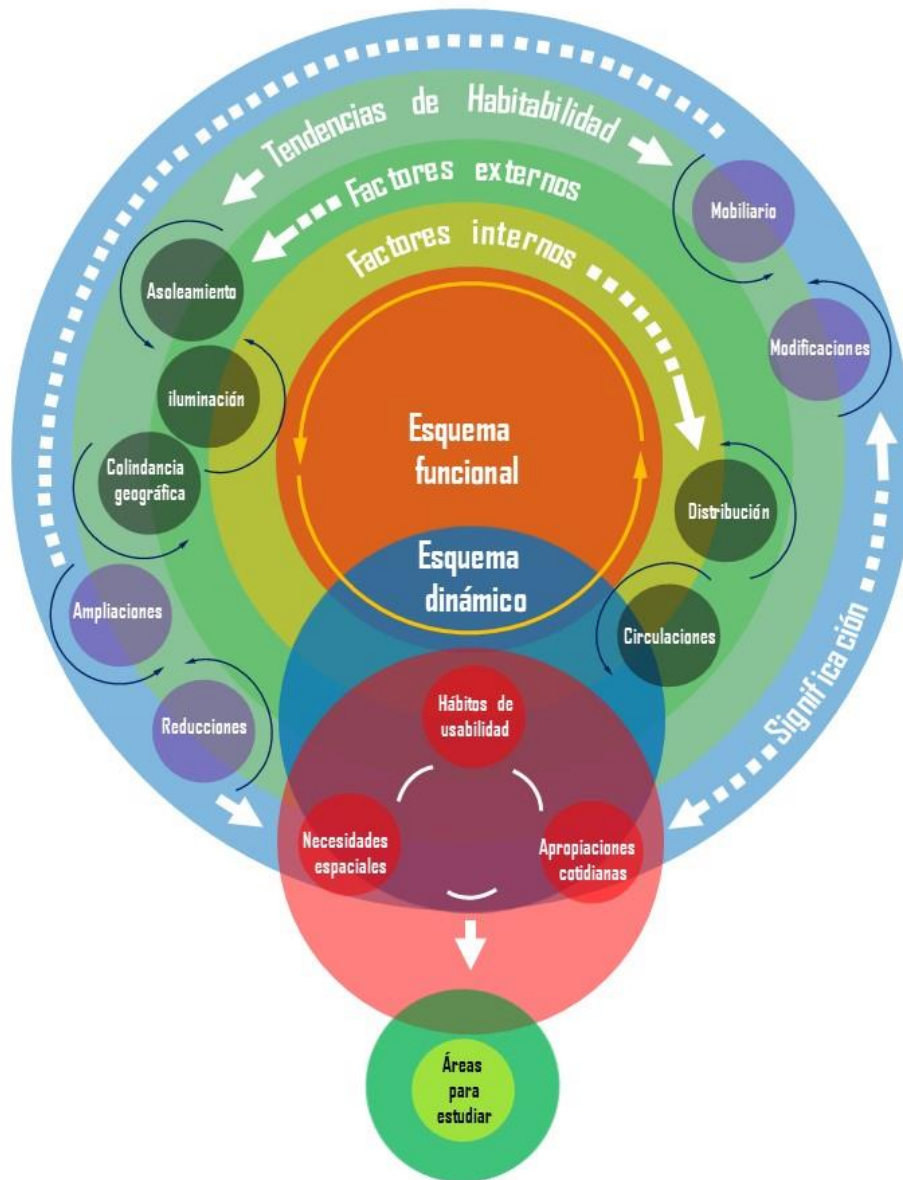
Tendencias de Habitabilidad

Factores externos

Factores internos

Mobiliario

Modificaciones

Asoleamiento

iluminación

Colindancia geográfica

Ampliaciones

Reducciones

Esquema funcional

Esquema dinámico

Distribución

Circulaciones

Significación

Hábitos de usabilidad

Necesidades espaciales

Apropiaciones cotidianas

Áreas para estudiar